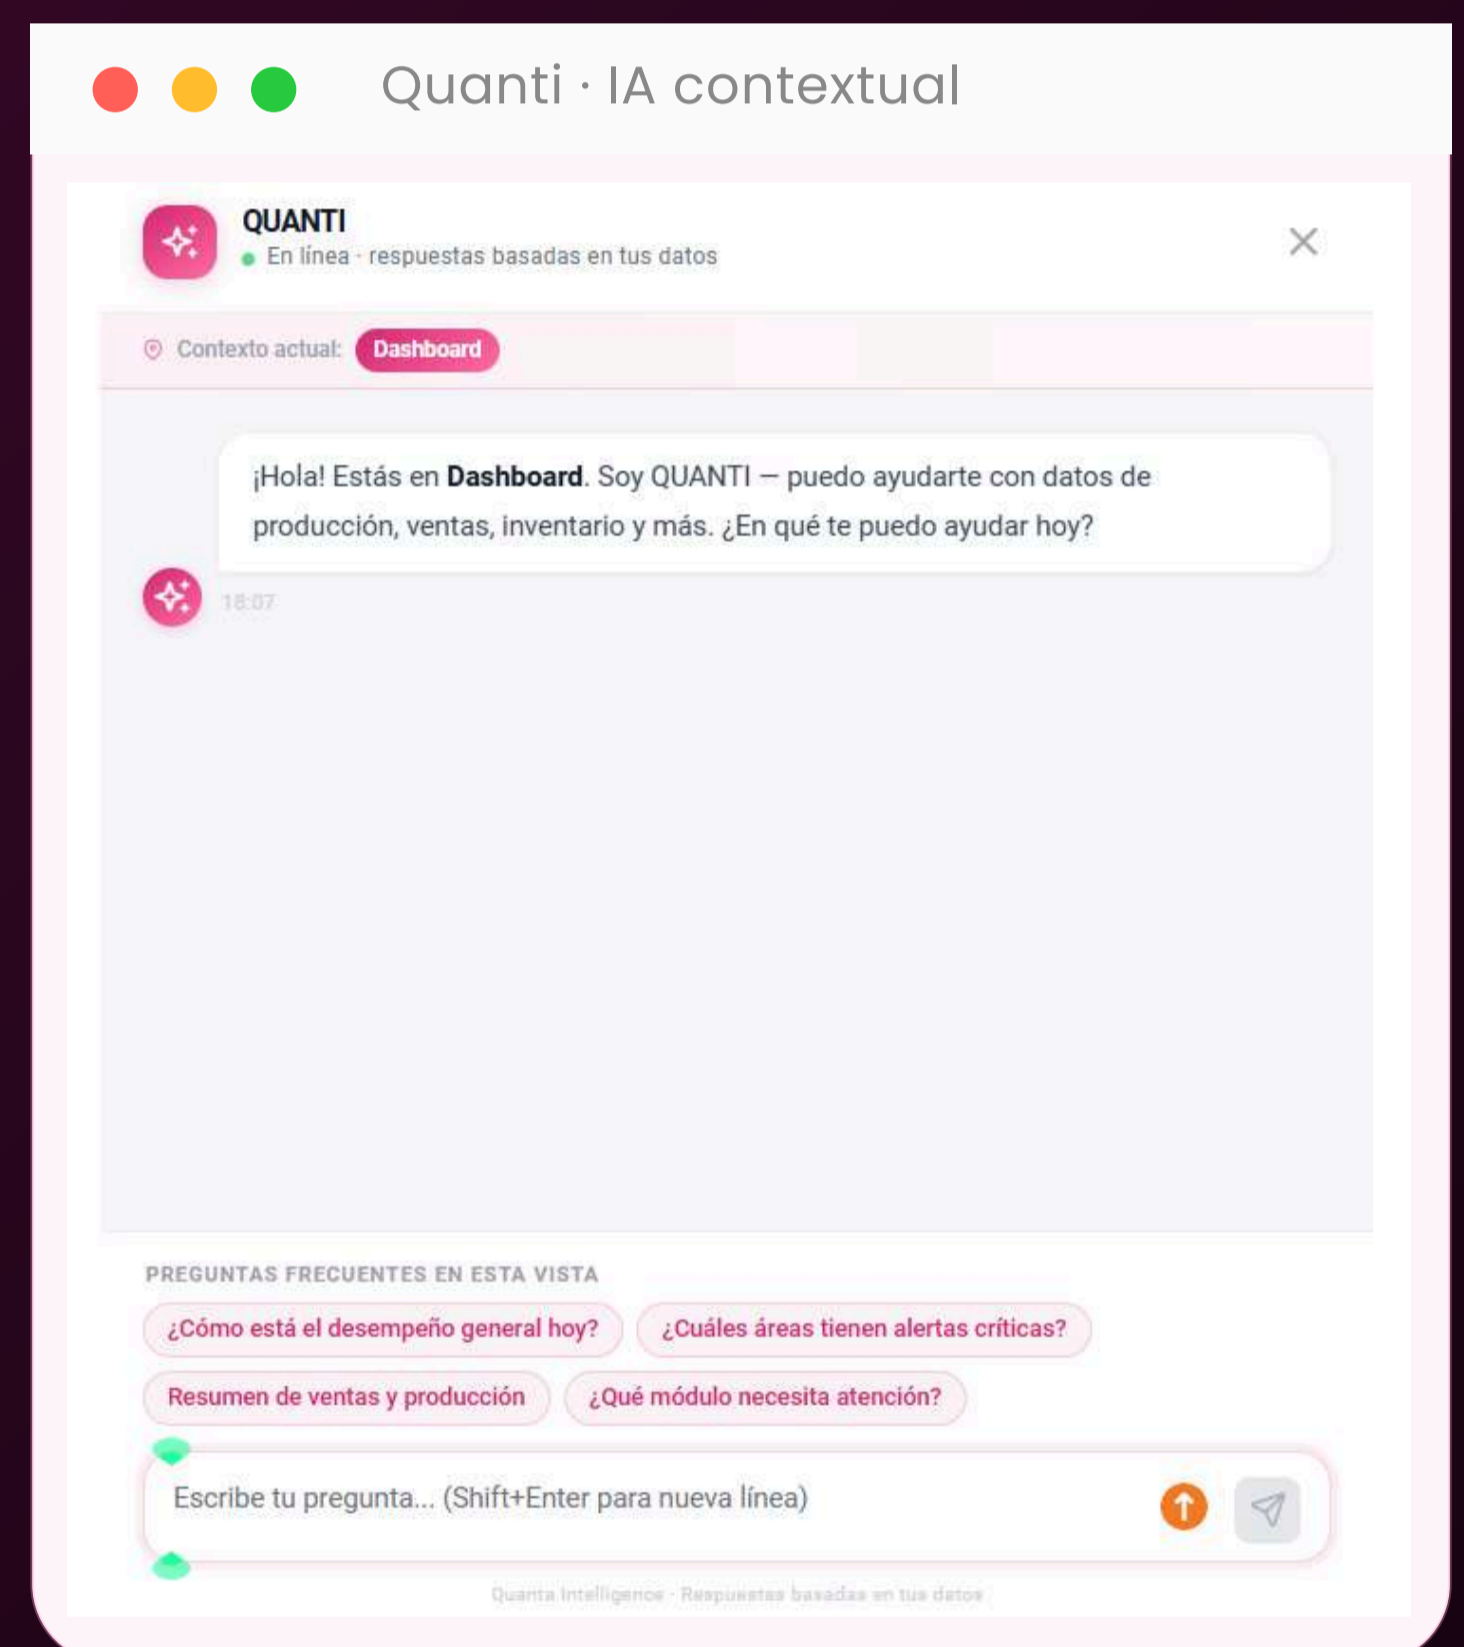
Quanti · IA contextual

QUANTI
En línea · respuestas basadas en tus datos

Contexto actual: Dashboard

¡Hola! Estás en **Dashboard**. Soy QUANTI — puedo ayudarte con datos de producción, ventas, inventario y más. ¿En qué te puedo ayudar hoy?

18:07

PREGUNTAS FRECUENTES EN ESTA VISTA

¿Cómo está el desempeño general hoy?
¿Cuáles áreas tienen alertas críticas?
Resumen de ventas y producción
¿Qué módulo necesita atención?

Escribe tu pregunta... (Shift+Enter para nueva línea)

Quanta Intelligence · Respuestas basadas en tus datos